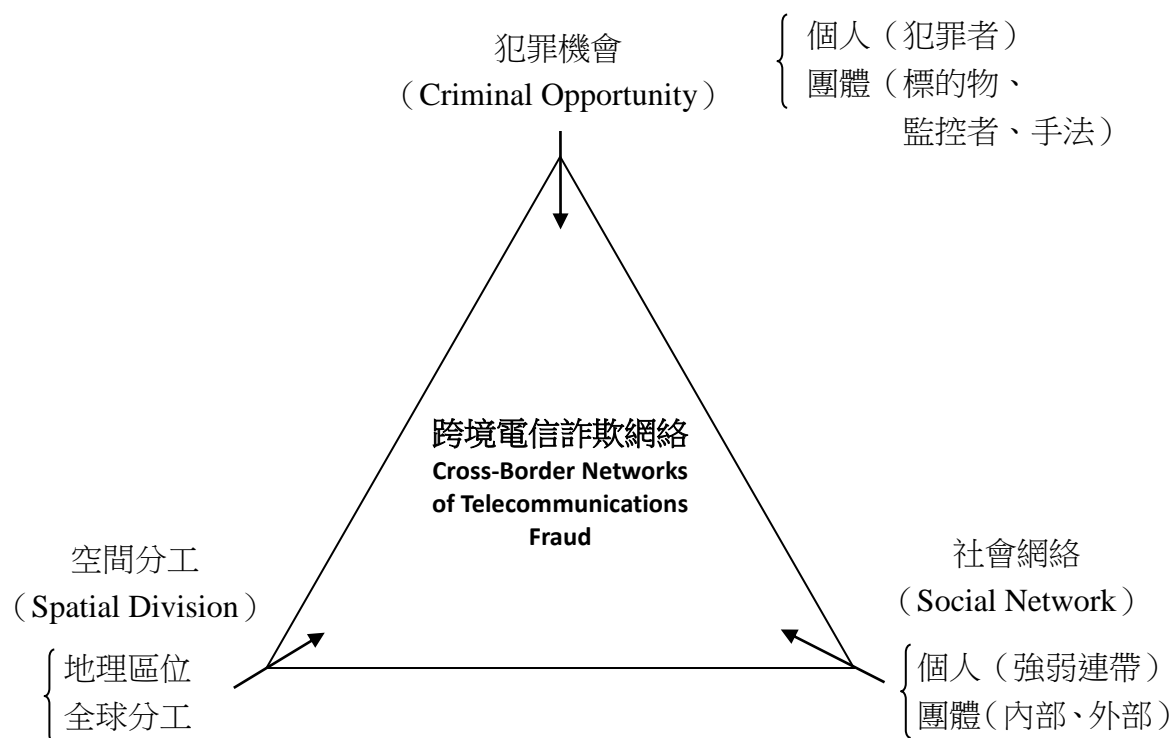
犯罪機會
（Criminal Opportunity）

個人（犯罪者）
團體（標的物、監控者、手法）

跨境電信詐欺網絡
Cross-Border Networks of Telecommunications Fraud

空間分工
（Spatial Division）

地理區位
全球分工

社會網絡
（Social Network）

個人（強弱連帶）
團體（內部、外部）